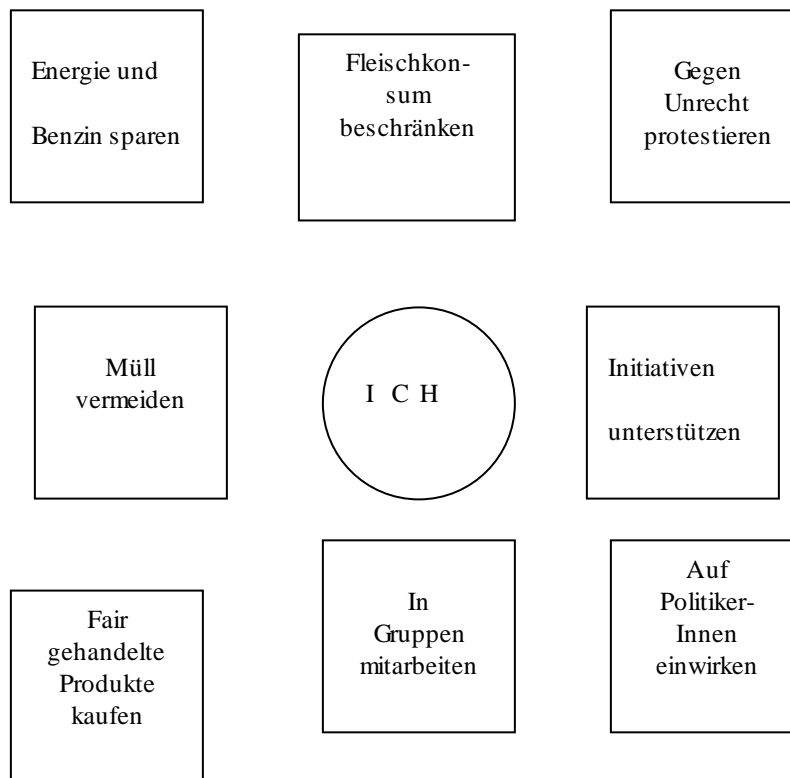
Energie und Benzin sparen

Fleischkonsum beschränken

Gegen Unrecht protestieren

Müll vermeiden

I C H

Initiativen unterstützen

Fair gehandelte Produkte kaufen

In Gruppen mitarbeiten

Auf PolitikerInnen einwirken